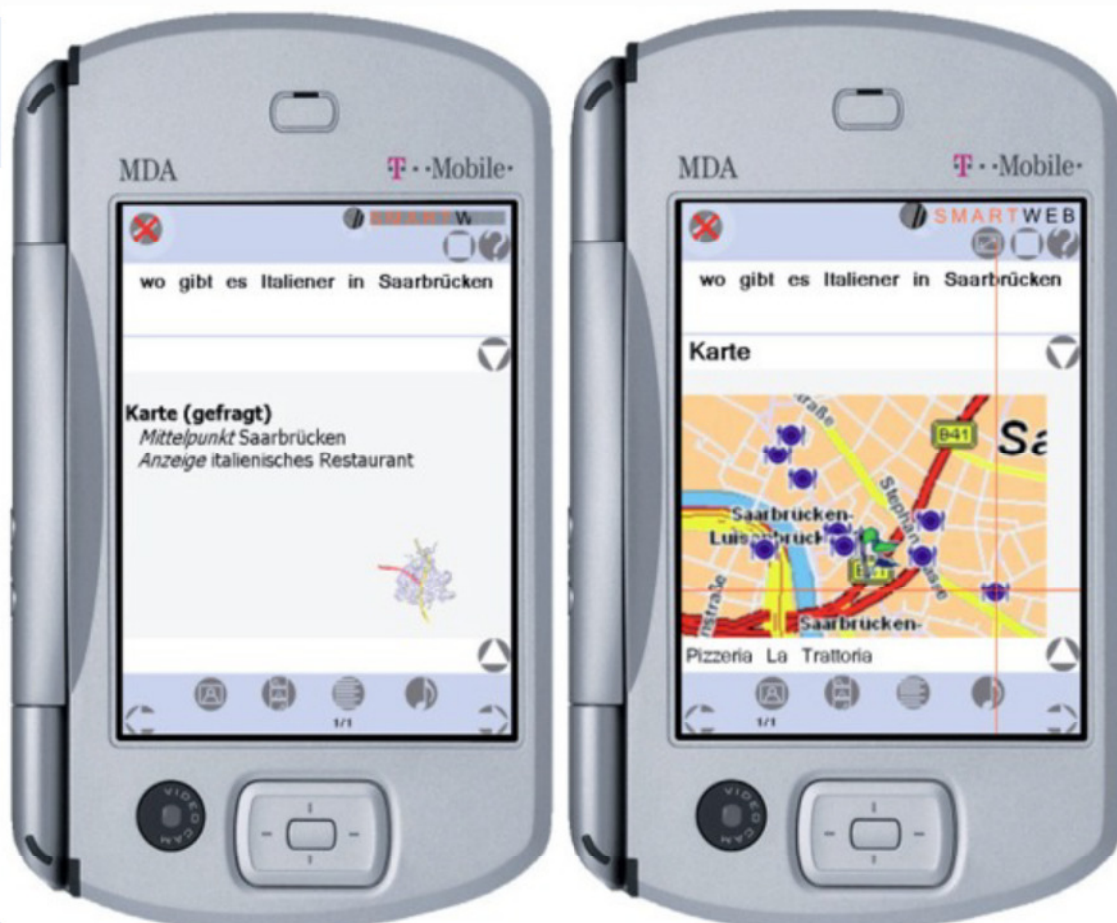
MDA
T··Mobile·
SMARTW
wo gibt es Italiener in Saarbrücken
Karte (gefragt)
Mittelpunkt Saarbrücken
Anzeige italienisches Restaurant
1/1

MDA
T··Mobile·
SMARTWEB
wo gibt es Italiener in Saarbrücken
Karte
straße
B41
Sa
Saarbrücken-
Luisenbrück
Stephan
straße
Saarbrücken-
Pizzeria La Trattoria
1/1

VIDEO CAM
VIDEO CAM